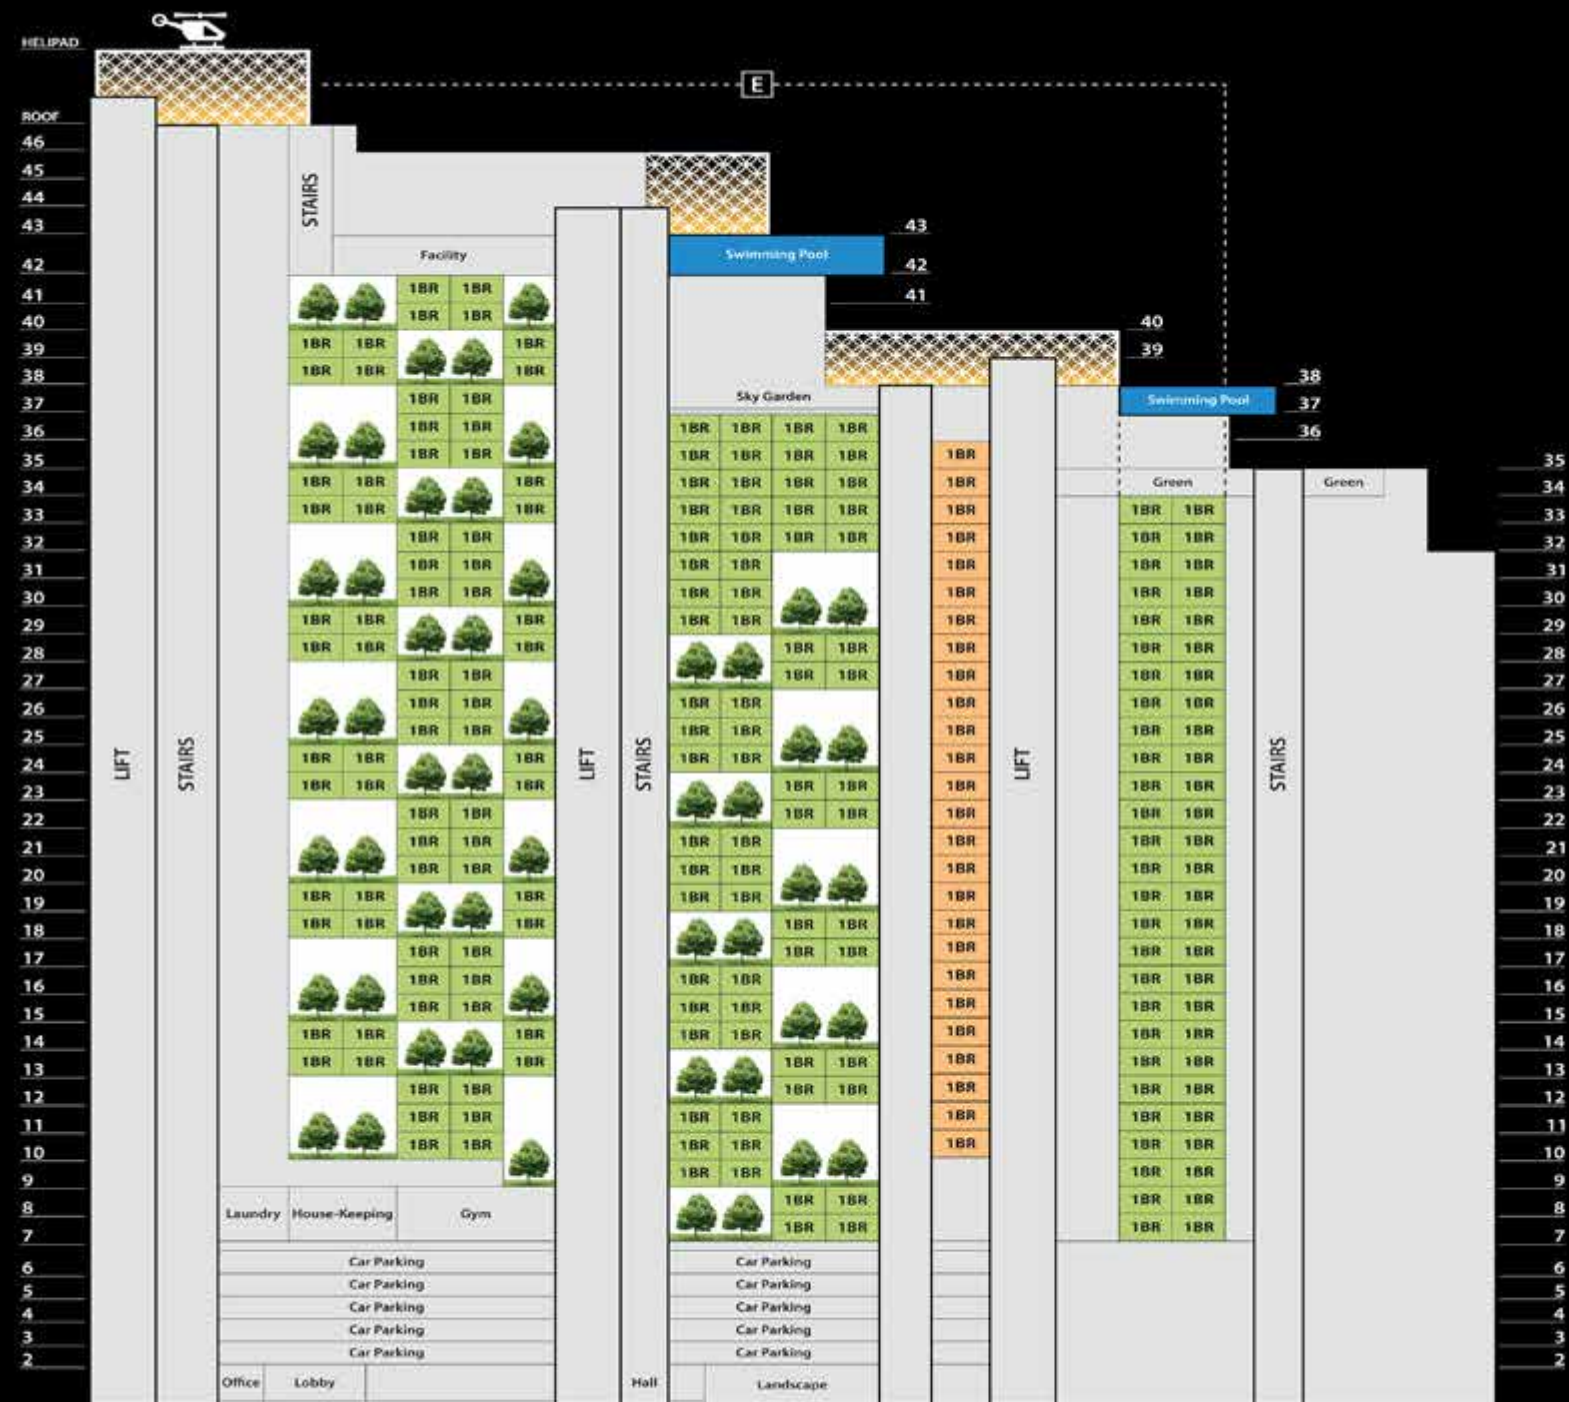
HELIPAD
ROOF
46
45
44
43
42
41
40
39
38
37
36
35
34
33
32
31
30
29
28
27
26
25
24
23
22
21
20
19
18
17
16
15
14
13
12
11
10
9
8
7
6
5
4
3
2

E

LIFT
STAIRS
STAIRS
Facility
1BR 1BR
1BR 1BR
1BR 1BR 1BR
1BR 1BR 1BR
1BR 1BR
1BR 1BR
1BR 1BR
1BR 1BR 1BR
1BR 1BR 1BR
1BR 1BR
1BR 1BR
1BR 1BR
1BR 1BR 1BR
1BR 1BR 1BR
1BR 1BR
1BR 1BR
1BR 1BR
1BR 1BR 1BR
1BR 1BR 1BR
1BR 1BR
1BR 1BR
1BR 1BR
1BR 1BR 1BR
1BR 1BR 1BR
1BR 1BR
1BR 1BR
1BR 1BR
1BR 1BR 1BR
1BR 1BR 1BR
1BR 1BR
1BR 1BR
1BR 1BR
Laundry House-Keeping Gym
Car Parking
Car Parking
Car Parking
Car Parking
Car Parking
Office Lobby

LIFT
STAIRS
Swimming Pool
43
42
41
Sky Garden
1BR 1BR 1BR 1BR
1BR 1BR 1BR 1BR
1BR 1BR 1BR 1BR
1BR 1BR 1BR 1BR
1BR 1BR 1BR 1BR
1BR 1BR
1BR 1BR
1BR 1BR
1BR 1BR
1BR 1BR
1BR 1BR
1BR 1BR
1BR 1BR
1BR 1BR
1BR 1BR
1BR 1BR
1BR 1BR
1BR 1BR
1BR 1BR
1BR 1BR
1BR 1BR
1BR 1BR
1BR 1BR
1BR 1BR
1BR 1BR
1BR 1BR
1BR 1BR
1BR 1BR
1BR 1BR
1BR 1BR
1BR 1BR
1BR 1BR
Car Parking
Car Parking
Car Parking
Car Parking
Car Parking
Hall Landscape

40
39
1BR
1BR
1BR
1BR
1BR
1BR
1BR
1BR
1BR
1BR
1BR
1BR
1BR
1BR
1BR
1BR
1BR
1BR
1BR
1BR
1BR
1BR
1BR
1BR
1BR
LIFT

38
37
36
Swimming Pool
Green
1BR 1BR
1BR 1BR
1BR 1BR
1BR 1BR
1BR 1BR
1BR 1BR
1BR 1BR
1BR 1BR
1BR 1BR
1BR 1BR
1BR 1BR
1BR 1BR
1BR 1BR
1BR 1BR
1BR 1BR
1BR 1BR
1BR 1BR
1BR 1BR
1BR 1BR
1BR 1BR
1BR 1BR
1BR 1BR
1BR 1BR
1BR 1BR
1BR 1BR
1BR 1BR
1BR 1BR
STAIRS
Green

35
34
33
32
31
30
29
28
27
26
25
24
23
22
21
20
19
18
17
16
15
14
13
12
11
10
9
8
7
6
5
4
3
2